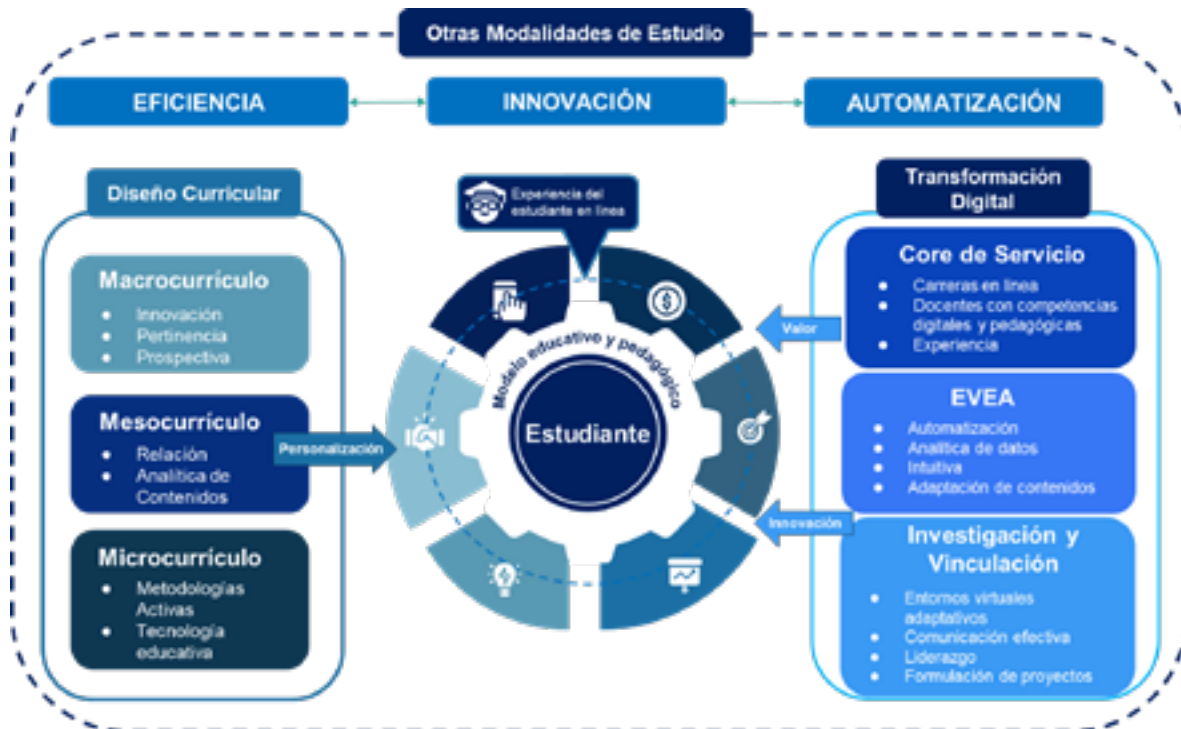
Otras Modalidades de Estudio

EFICIENCIA

INNOVACIÓN

AUTOMATIZACIÓN

Diseño Curricular

Macrocurrículo
- Innovación
- Pertinencia
- Prospectiva

Mesocurrículo
- Relación
- Analítica de Contenidos

Microcurrículo
- Metodologías Activas
- Tecnología educativa

Personalización

Experiencia del estudiante en línea

Modelo educativo y pedagógico

Estudiante

Transformación Digital

Core de Servicio
- Carreras en línea
- Docentes con competencias digitales y pedagógicas
- Experiencia

Valor

EVEA
- Automatización
- Analítica de datos
- Intuitiva
- Adaptación de contenidos

Innovación

Investigación y Vinculación
- Entornos virtuales adaptativos
- Comunicación efectiva
- Liderazgo
- Formulación de proyectos